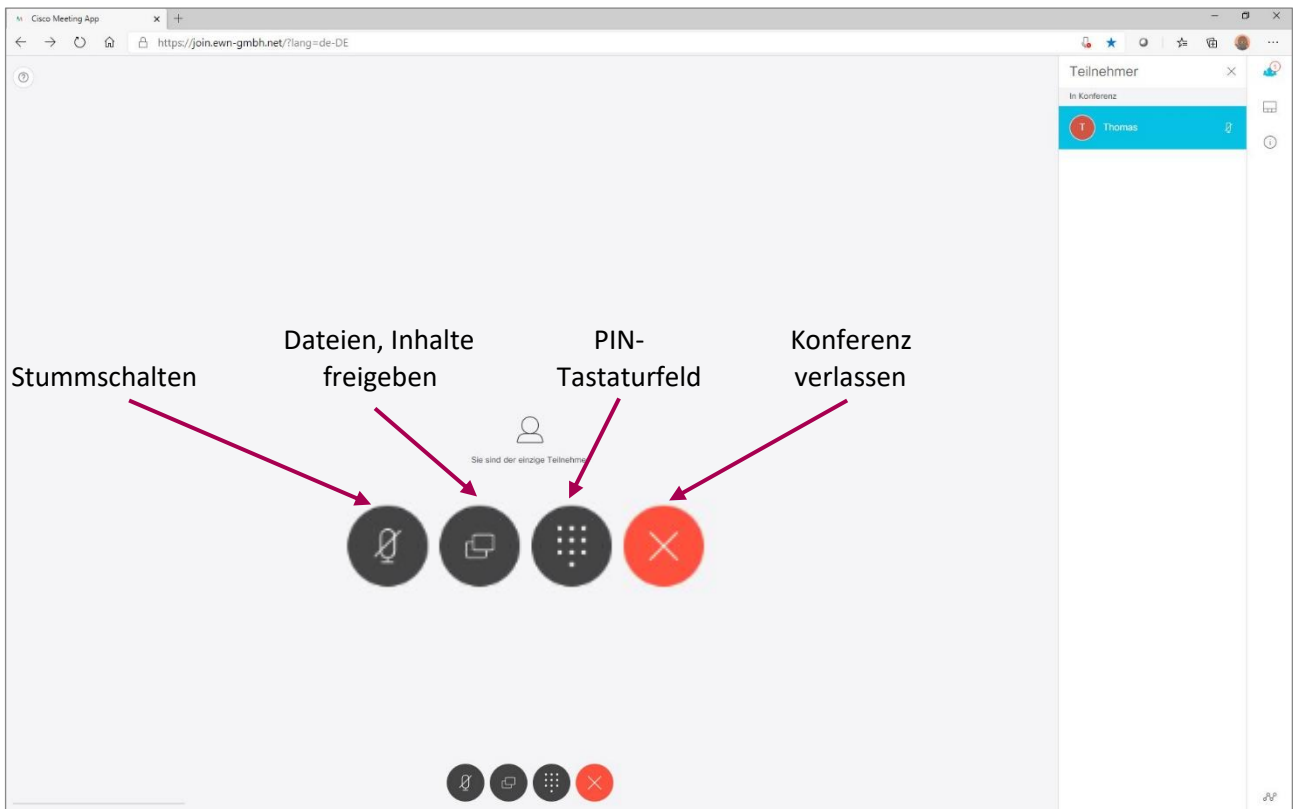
Cisco Meeting App
https://join.ewn-gmbh.net/?lang=de-DE

Teilnehmer
In Konferenz
T Thomas

Stummschalten

Dateien, Inhalte freigeben

PIN-Tastaturfeld

Konferenz verlassen

Sie sind der einzige Teilnehmer